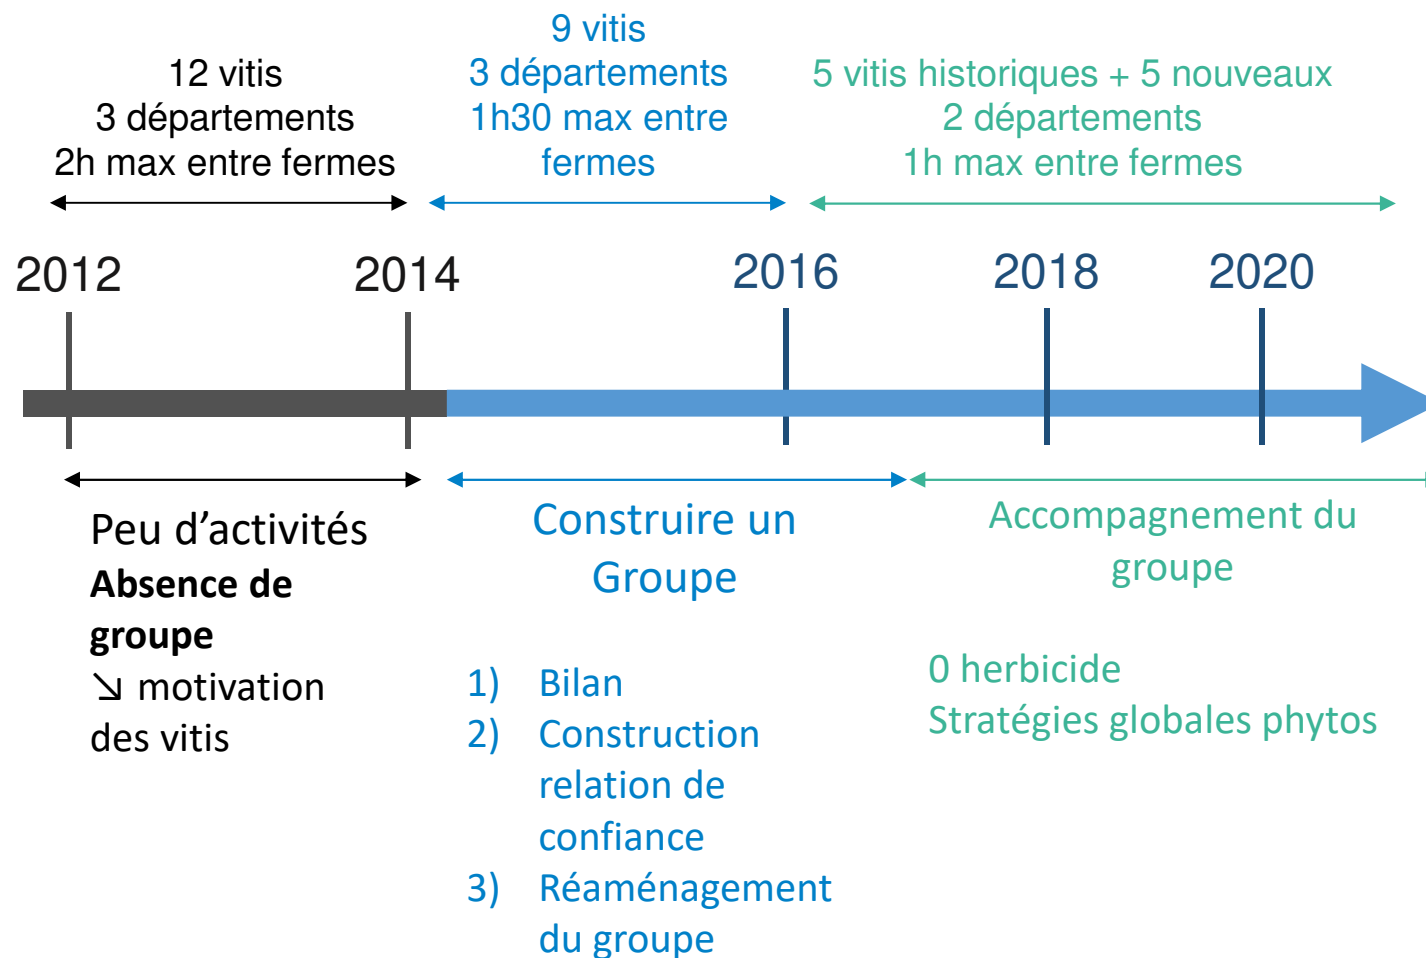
12 vitis
3 départements
2h max entre fermes

9 vitis
3 départements
1h30 max entre fermes

5 vitis historiques + 5 nouveaux
2 départements
1h max entre fermes

2012

2014

2016

2018

2020

Peu d’activités
**Absence de groupe**
↘ motivation des vitis

Construire un Groupe

1) Bilan
2) Construction relation de confiance
3) Réaménagement du groupe

Accompagnement du groupe

0 herbicide
Stratégies globales phytos